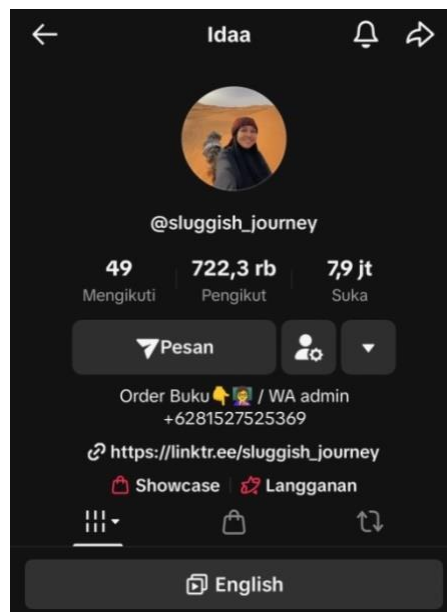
Idaa

@sluggish_journey

| 49 | 722,3 rb | 7,9 jt |
|---|---|---|
| Mengikuti | Pengikut | Suka |

Pesan

Order Buku👇👩‍🏫 / WA admin +6281527525369

https://linktr.ee/sluggish_journey

Showcase | Langganan

English